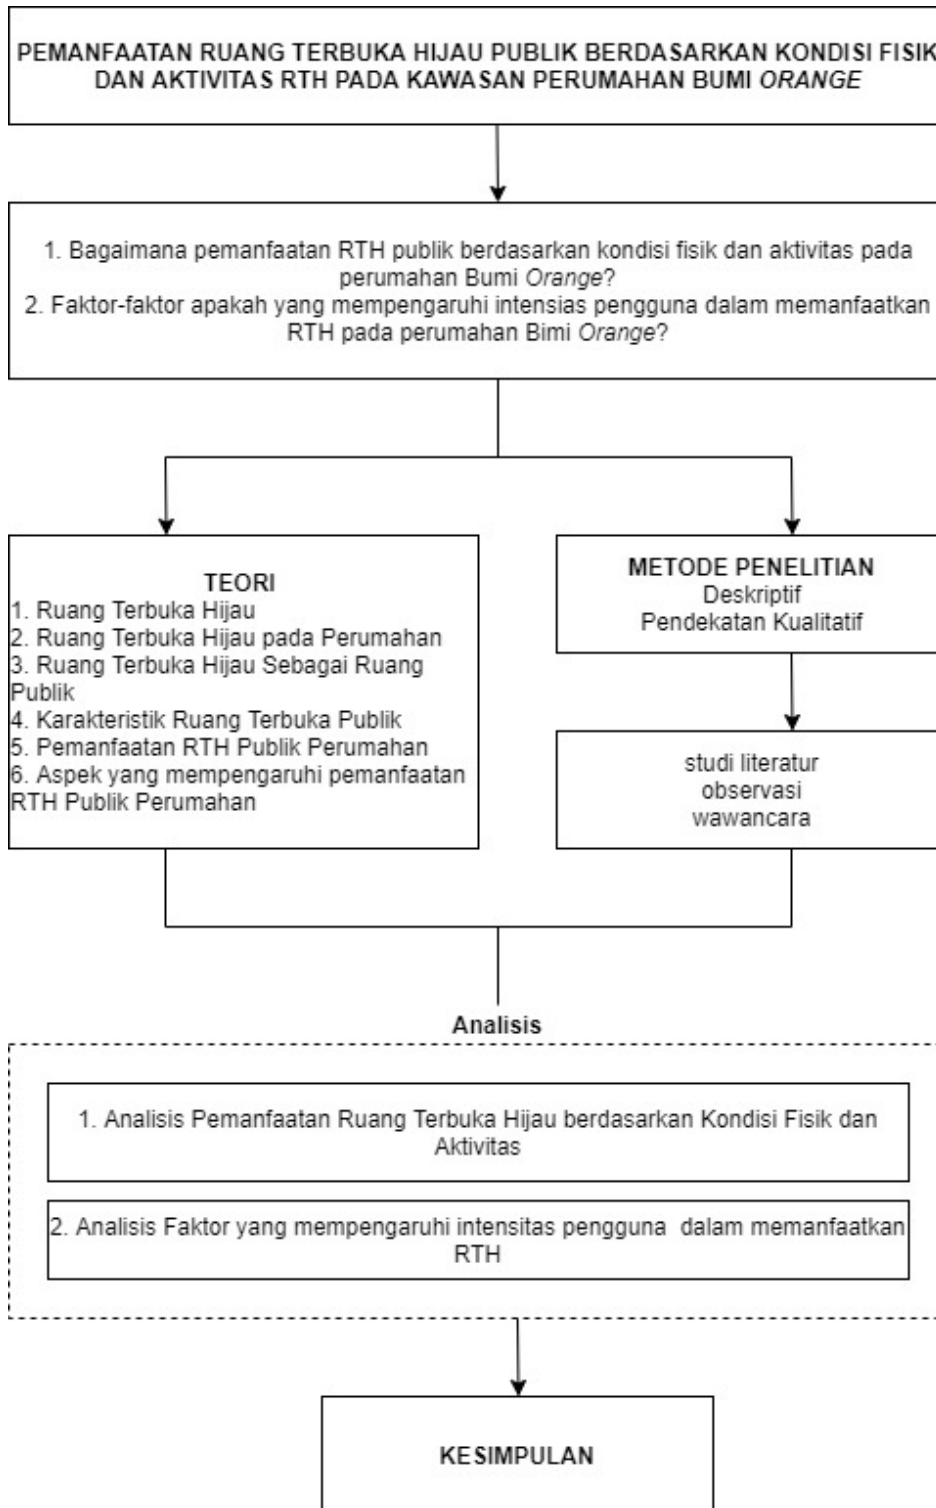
PEMANFAATAN RUANG TERBUKA HIJAU PUBLIK BERDASARKAN KONDISI FISIK DAN AKTIVITAS RTH PADA KAWASAN PERUMAHAN BUMI *ORANGE*

1. Bagaimana pemanfaatan RTH publik berdasarkan kondisi fisik dan aktivitas pada perumahan Bumi *Orange*?
2. Faktor-faktor apakah yang mempengaruhi intensias pengguna dalam memanfaatkan RTH pada perumahan Bimi *Orange*?

TEORI
1. Ruang Terbuka Hijau
2. Ruang Terbuka Hijau pada Perumahan
3. Ruang Terbuka Hijau Sebagai Ruang Publik
4. Karakteristik Ruang Terbuka Publik
5. Pemanfaatan RTH Publik Perumahan
6. Aspek yang mempengaruhi pemanfaatan RTH Publik Perumahan

METODE PENELITIAN
Deskriptif
Pendekatan Kualitatif

studi literatur
observasi
wawancara

Analisis

1. Analisis Pemanfaatan Ruang Terbuka Hijau berdasarkan Kondisi Fisik dan Aktivitas

2. Analisis Faktor yang mempengaruhi intensitas pengguna dalam memanfaatkan RTH

KESIMPULAN